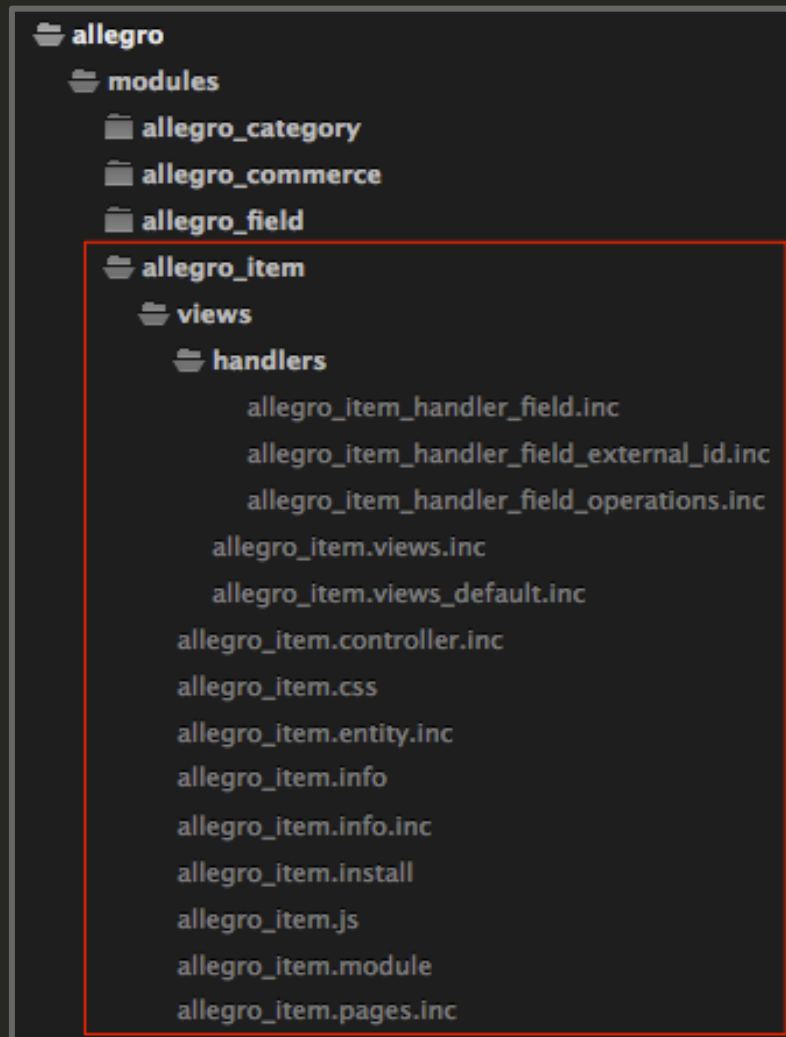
allegro
modules
allegro_category
allegro_commerce
allegro_field
allegro_item
views
handlers
allegro_item_handler_field.inc
allegro_item_handler_field_external_id.inc
allegro_item_handler_field_operations.inc
allegro_item.views.inc
allegro_item.views_default.inc
allegro_item.controller.inc
allegro_item.css
allegro_item.entity.inc
allegro_item.info
allegro_item.info.inc
allegro_item.install
allegro_item.js
allegro_item.module
allegro_item.pages.inc